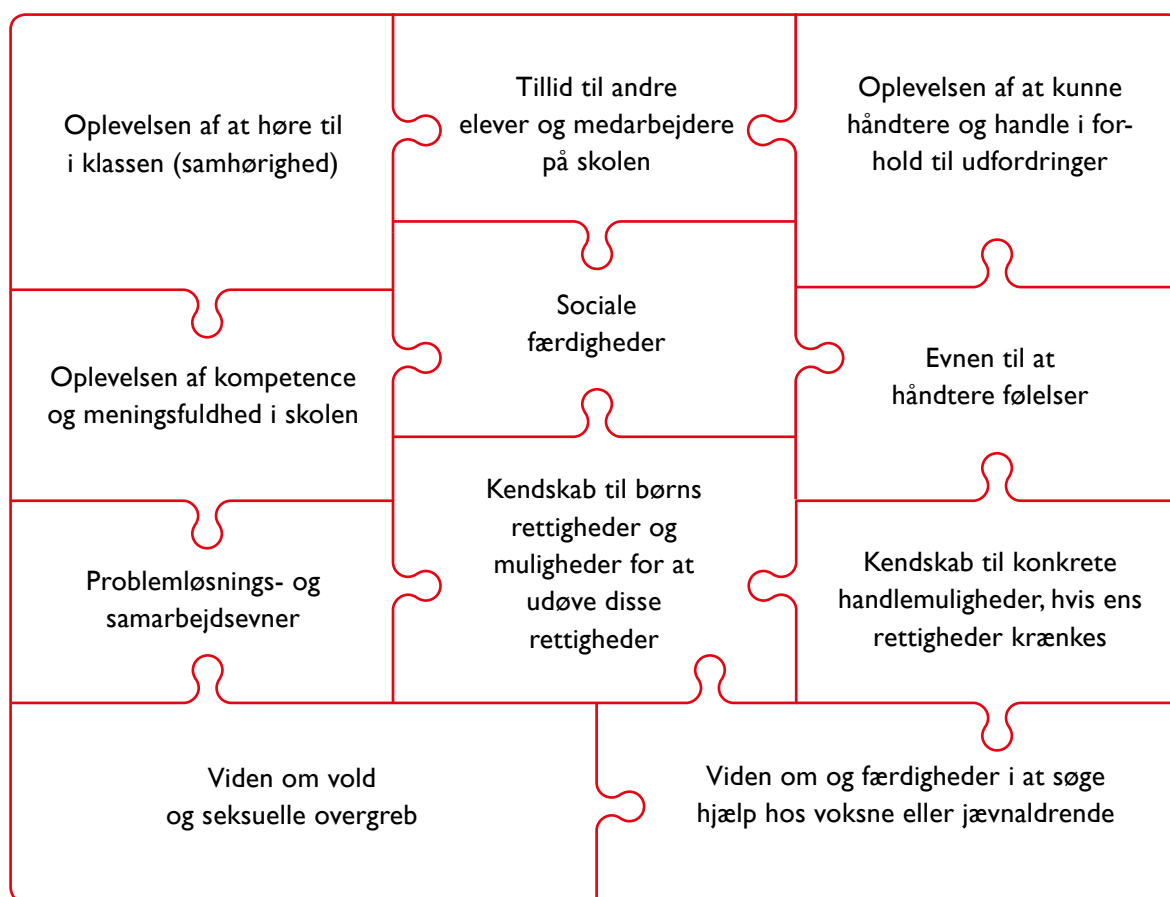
Oplevelsen af at høre til i klassen (samhørighed)

Tillid til andre elever og medarbejdere på skolen

Oplevelsen af at kunne håndtere og handle i forhold til udfordringer

Sociale færdigheder

Oplevelsen af kompetence og meningsfuldhed i skolen

Evnen til at håndtere følelser

Kendskab til børns rettigheder og muligheder for at udøve disse rettigheder

Problemløsnings- og samarbejdsevner

Kendskab til konkrete handlemuligheder, hvis ens rettigheder krænkes

Viden om vold og seksuelle overgreb

Viden om og færdigheder i at søge hjælp hos voksne eller jævnaldrende